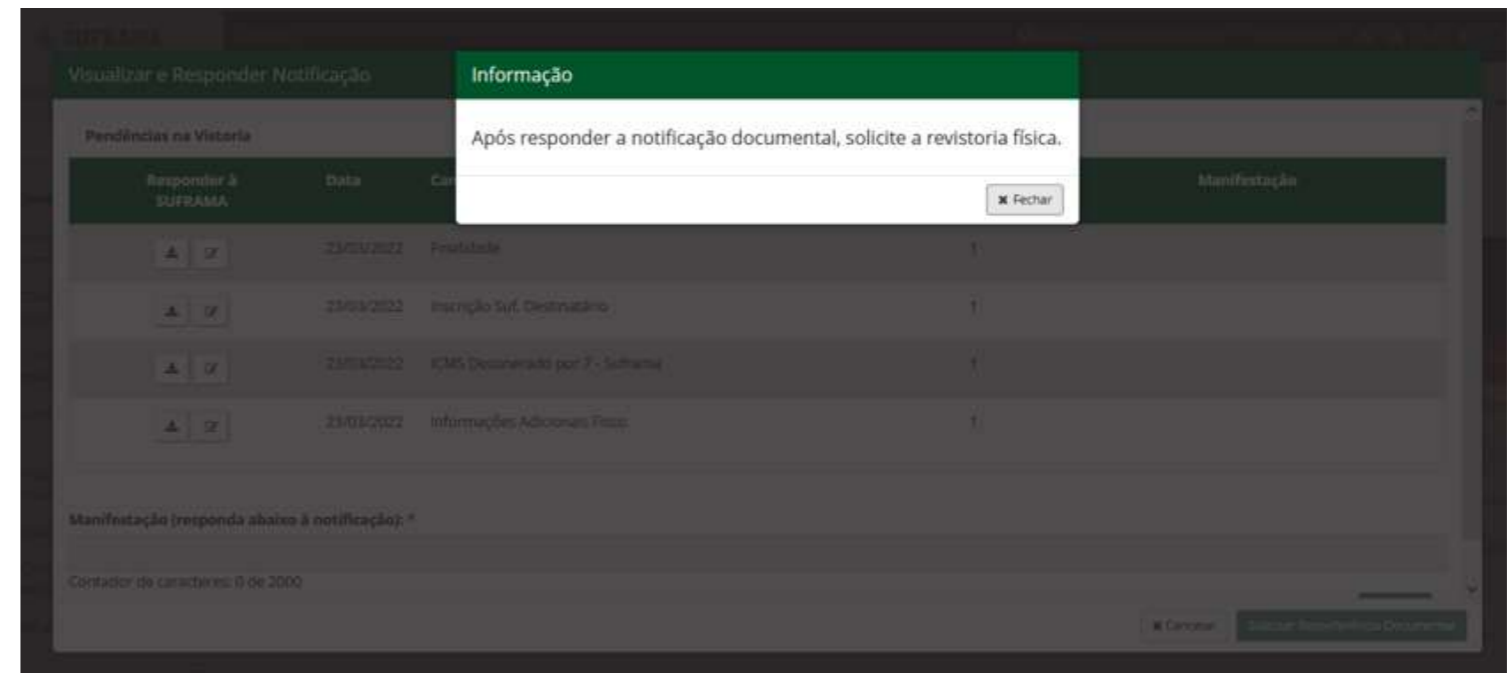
SUFRAMA

Visualizar e Responder Notificação

Informação

Após responder a notificação documental, solicite a revistoria física.

✖ Fechar

Pendências na Vistoria

| Responder à SUFRAMA | Data | Ca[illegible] | | Manifestação |
|---|---|---|---|---|
| | 23/03/2022 | Finalidade | 1 | |
| | 23/03/2022 | Inscrição Suf. Destinatário | 1 | |
| | 23/03/2022 | ICMS Desonerado por 7 - Suframa | 1 | |
| | 23/03/2022 | Informações Adicionais Fisco | 1 | |

Manifestação (responda abaixo à notificação): *

Contador de caracteres: 0 de 2000

✖ Cancelar

Solicitar Revistoria Documental